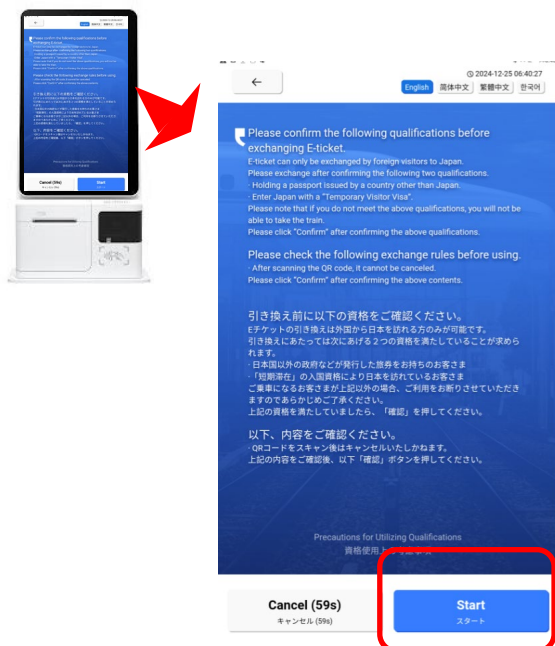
←

2024-12-25 06:40:27

English　简体中文　繁體中文　한국어

Please confirm the following qualifications before exchanging E-ticket.

E-ticket can only be exchanged by foreign visitors to Japan.
Please exchange after confirming the following two qualifications.
· Holding a passport issued by a country other than Japan.
· Enter Japan with a "Temporary Visitor Visa".
Please note that if you do not meet the above qualifications, you will not be able to take the train.
Please click "Confirm" after confirming the above qualifications.

Please check the following exchange rules before using.

· After scanning the QR code, it cannot be canceled.
Please click "Confirm" after confirming the above contents.

引き換え前に以下の資格をご確認ください。

Eチケットの引き換えは外国から日本を訪れる方のみが可能です。
引き換えにあたっては次にあげる２つの資格を満たしていることが求められます。
· 日本国以外の政府などが発行した旅券をお持ちのお客さま
·「短期滞在」の入国資格により日本を訪れているお客さま
ご乗車になるお客さまが上記以外の場合、ご利用をお断りさせていただきますのであらかじめご了承ください。
上記の資格を満たしていましたら、「確認」を押してください。

以下、内容をご確認ください。

· QRコードをスキャン後はキャンセルいたしかねます。
上記の内容をご確認後、以下「確認」ボタンを押してください。

Precautions for Utilizing Qualifications
資格使用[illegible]

Cancel (59s)
キャンセル (59s)

Start
スタート